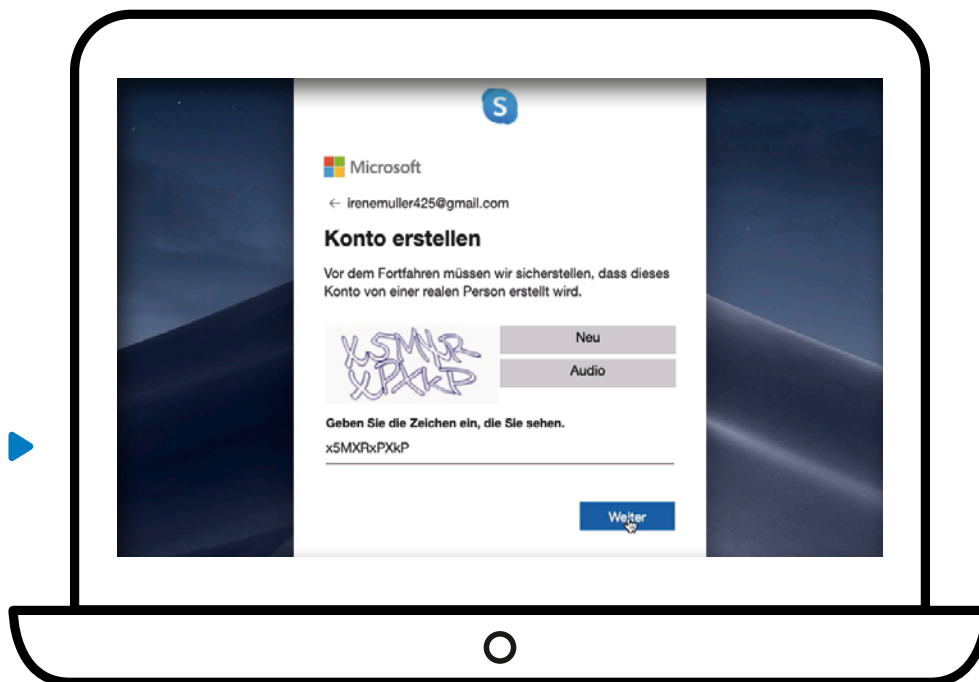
S

Microsoft

← irenemuller425@gmail.com

Konto erstellen

Vor dem Fortfahren müssen wir sicherstellen, dass dieses Konto von einer realen Person erstellt wird.

X5MXR
XPXkP

Neu

Audio

Geben Sie die Zeichen ein, die Sie sehen.

x5MXRxPXkP

Weiter